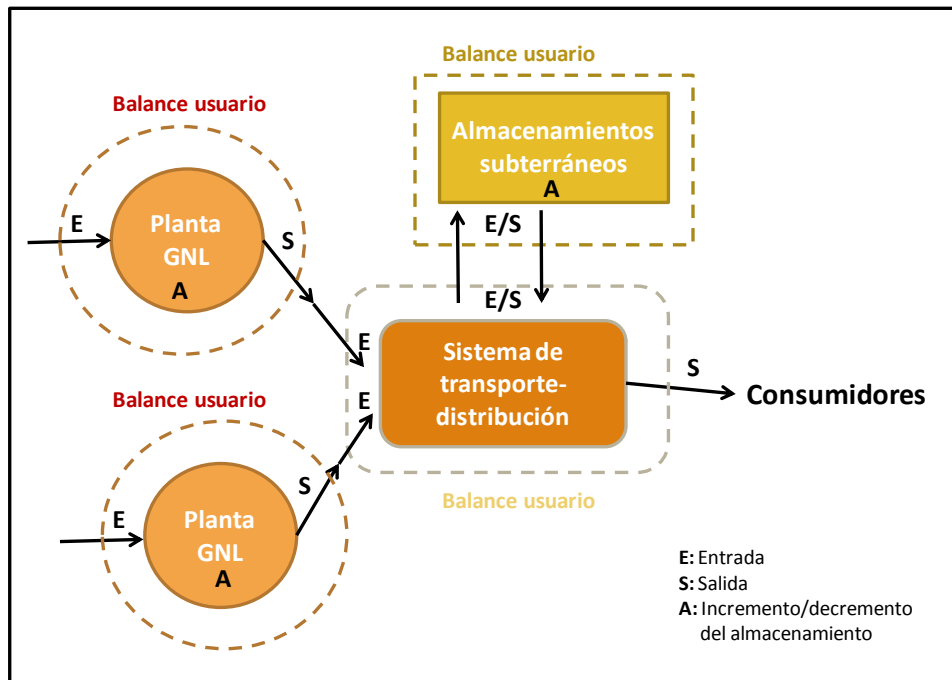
Balance usuario

Almacenamientos subterráneos

A

Balance usuario

E

Planta GNL

A

S

E/S

E/S

E

Sistema de transporte-distribución

S

Consumidores

Balance usuario

E

S

E

Planta GNL

A

Balance usuario

E: Entrada
S: Salida
A: Incremento/decremento del almacenamiento